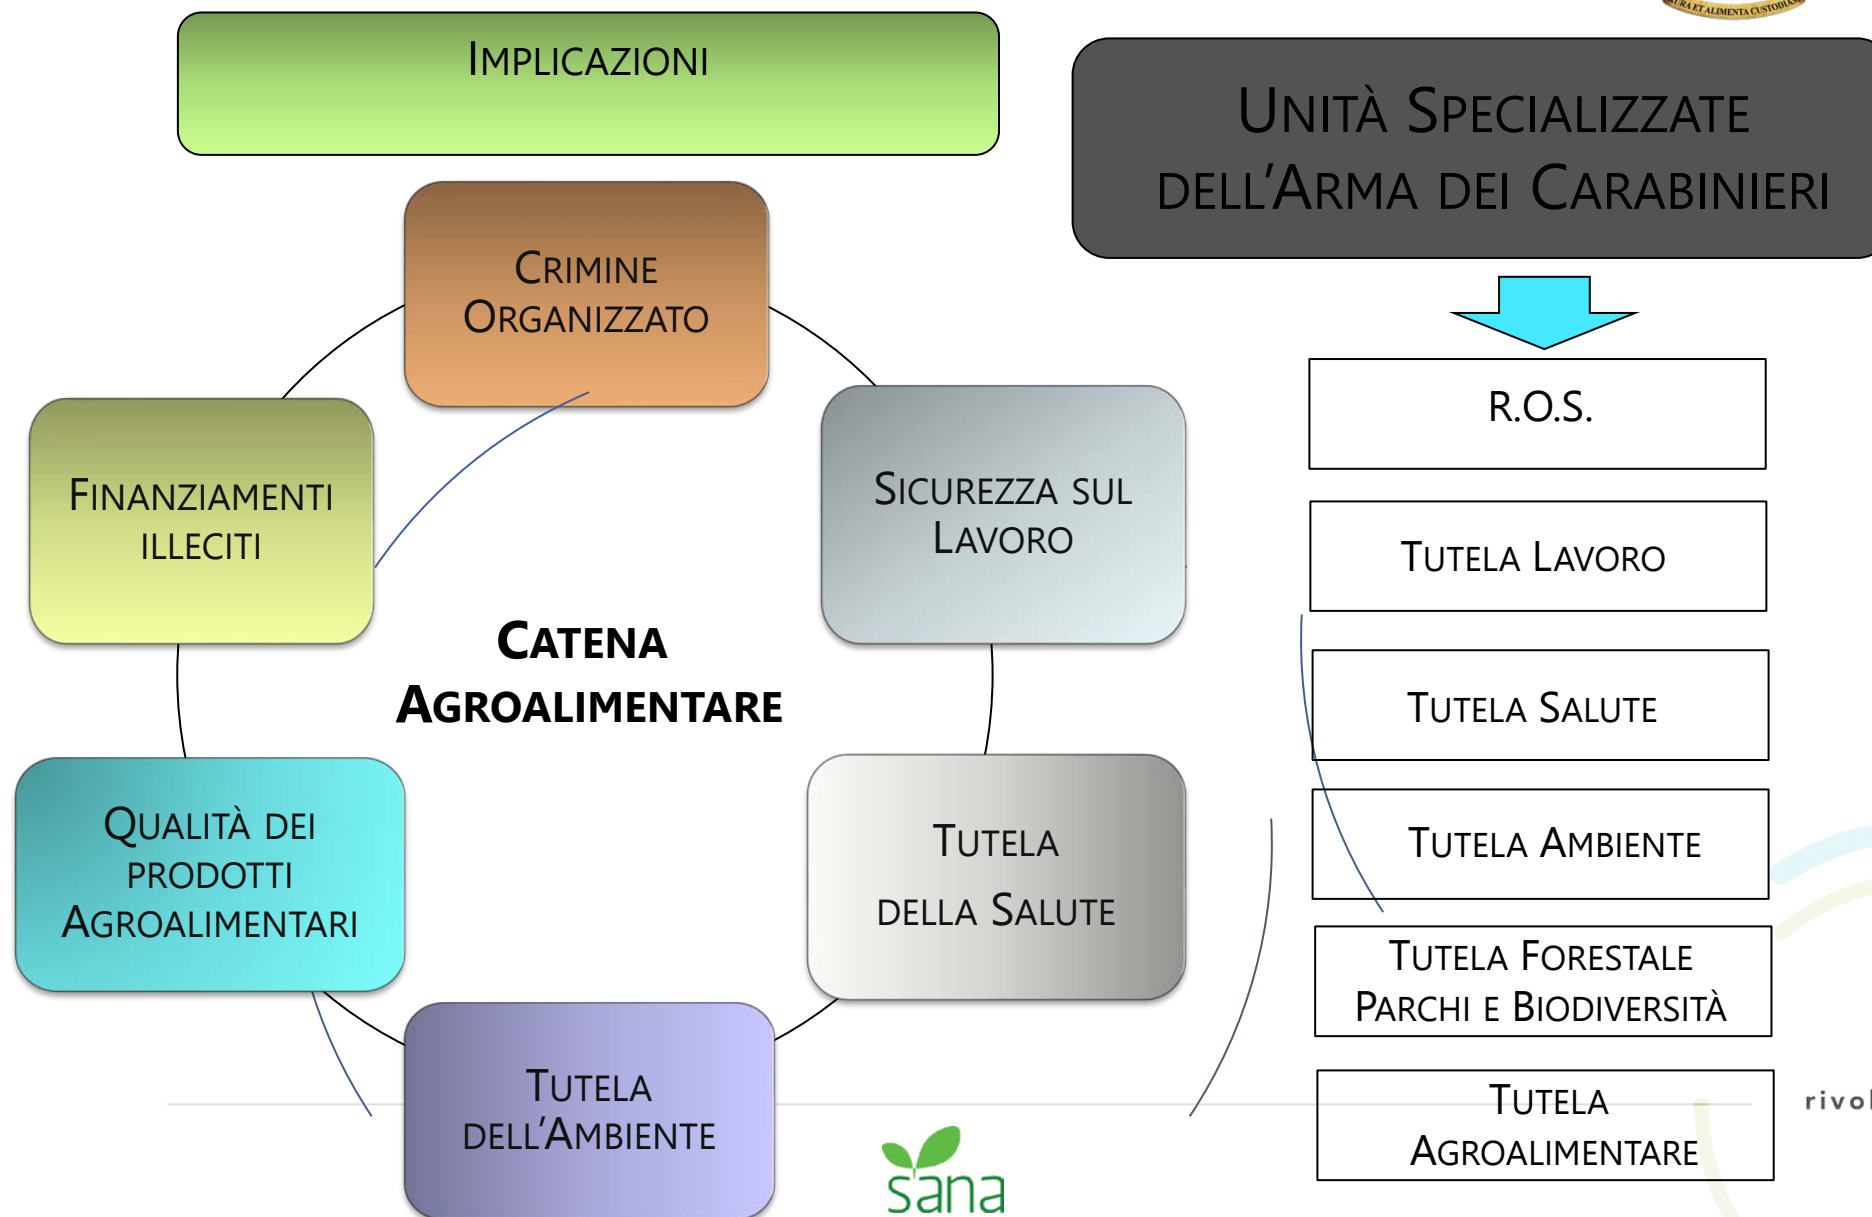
IMPLICAZIONI

UNITÀ SPECIALIZZATE DELL'ARMA DEI CARABINIERI

CRIMINE ORGANIZZATO

FINANZIAMENTI ILLECITI

SICUREZZA SUL LAVORO

CATENA AGROALIMENTARE

QUALITÀ DEI PRODOTTI AGROALIMENTARI

TUTELA DELLA SALUTE

TUTELA DELL'AMBIENTE

R.O.S.

TUTELA LAVORO

TUTELA SALUTE

TUTELA AMBIENTE

TUTELA FORESTALE PARCHI E BIODIVERSITÀ

TUTELA AGROALIMENTARE

sana

rivol